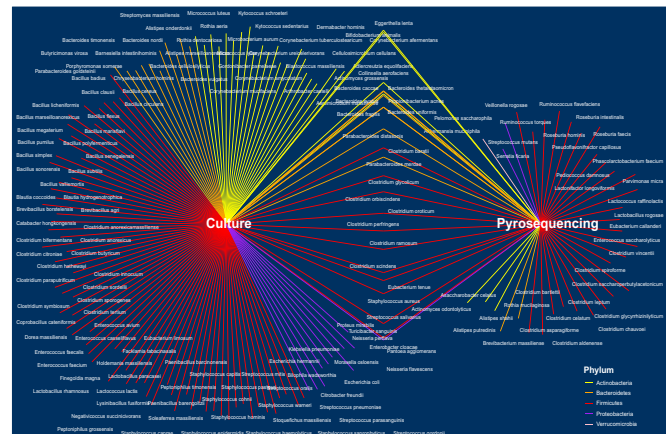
Streptomyces massiliensis Micrococcus luteus Kytococcus schroeteri
Alistipes onderdonkii Rothia aeria Kytococcus sedentarius Dermabacter hominis Eggerthella lenta
Bacteroides timonensis Bacteroides nordii Rothia dentocariosa Microbacterium aurum Corynebacterium tuberculostearicum Bifidobacterium animalis
Butyricimonas virosa Barnesiella intestinihominis Alistipes massiliensis Alistipes indistinctus Corynebacterium ureicelerivorans Cellulosimicrobium cellulans Corynebacterium afermentans
Porphyromonas somerae Bacteroides ovatus Gordonibacter pamelaeae Bacteroides massiliensis Actinomyces europaeus Collinsella aerofaciens
Parabacteroides goldsteinii Chryseobacterium hominis Bacteroides fragilis Corynebacterium amycolatum Alistipes putredinis Actinomyces graevenitzii
Bacillus badius Bacteroides caccae Bacteroides thetaiotaomicron
Bacillus clausii Bacillus megaterium Bacteroides eggerthii Bacteroides vulgatus Propionibacterium acnes
Bacillus circulans Bacteroides uniformis
Bacillus licheniformis Bacillus flexus Parabacteroides distasonis Akkermansia muciniphila
Bacillus massiliosenegalensis Bacillus halodurans Veillonella rogosae Ruminococcus flavefaciens
Bacillus megaterium Bacillus mannanilyticus Ruminococcus torques Roseburia intestinalis
Bacillus pumilus Bacillus polyfermenticus Peptostreptococcus stomatis Roseburia hominis Roseburia faecis
Bacillus simplex Bacillus senegalensis Streptococcus mutans Pseudobutyrivibrio ruminis
Bacillus sonorensis Bacillus subtilis Clostridium bartlettii Gemella sanguinis Phascolarctobacterium faecium
Bacillus tiafiensis Clostridium difficile Pediococcus acidilactici
Blautia coccoides Blautia hydrogenotrophica Clostridium glycolicum Lactobacillus ruminis Parvimonas micra
Brevibacillus borstelensis Brevibacillus agri Clostridium orbiscindens Clostridium sordellii Lactococcus raffinolactis
Catabacter hongkongensis Clostridium anorexicamassiliense Clostridium perfringens Lactobacillus rogosae
Clostridium bifermentans Clostridium aminophilum Clostridium ramosum Eubacterium callanderi
Clostridium citroniae Clostridium butyricum Enterococcus saccharolyticus
Clostridium hathewayi Clostridium innocuum Clostridium scindens Clostridium viride
Clostridium paraputrificum Clostridium sordellii Clostridium spiroforme
Clostridium symbiosum Clostridium sporogenes Eubacterium tenue Clostridium saccharoperbutylacetonicum
Coprobacillus cateniformis Clostridium tertium Staphylococcus aureus Clostridium lavalense Clostridium leptum
Dorea massiliensis Enterococcus avium Staphylococcus epidermidis Actinomyces odontolyticus Clostridium clostridioforme Clostridium glycyrrhizinilyticum
Enterococcus faecalis Enterococcus casseliflavus Enterococcus faecium Proteus mirabilis Turicibacter sanguinis Alistipes putredinis Clostridium asparagiforme Clostridium chauvoei
Enterococcus faecium Facklamia tabacinasalis Neisseria perflava Enterobacter cloacae Brevibacterium massiliense Clostridium aldenense
Finegoldia magna Holdemania massiliensis Paenibacillus barcinonensis Klebsiella pneumoniae Escherichia hermannii Pantoea agglomerans
Lactobacillus rhamnosus Lactococcus lactis Paenibacillus timonensis Staphylococcus capitis Staphylococcus warneri Morganella morganii Shigella sonnei Neisseria flavescens
Negativicoccus succinicivorans Lysinibacillus fusiformis Paenibacillus lentimorbus Staphylococcus caprae Staphylococcus lugdunensis Escherichia coli
Peptoniphilus grossensis Solobacterium moorei Staphylococcus cohnii Staphylococcus hominis Citrobacter freundii Staphylococcus saprophyticus
Streptococcus agalactiae Stoquefichus massiliensis Streptococcus pneumoniae Streptococcus gallolyticus Streptococcus parasanguinis
Streptococcus mitis Streptococcus anginosus Streptococcus gordonii
Culture
Pyrosequencing
Phylum
Actinobacteria
Bacteroidetes
Firmicutes
Proteobacteria
Verrucomicrobia